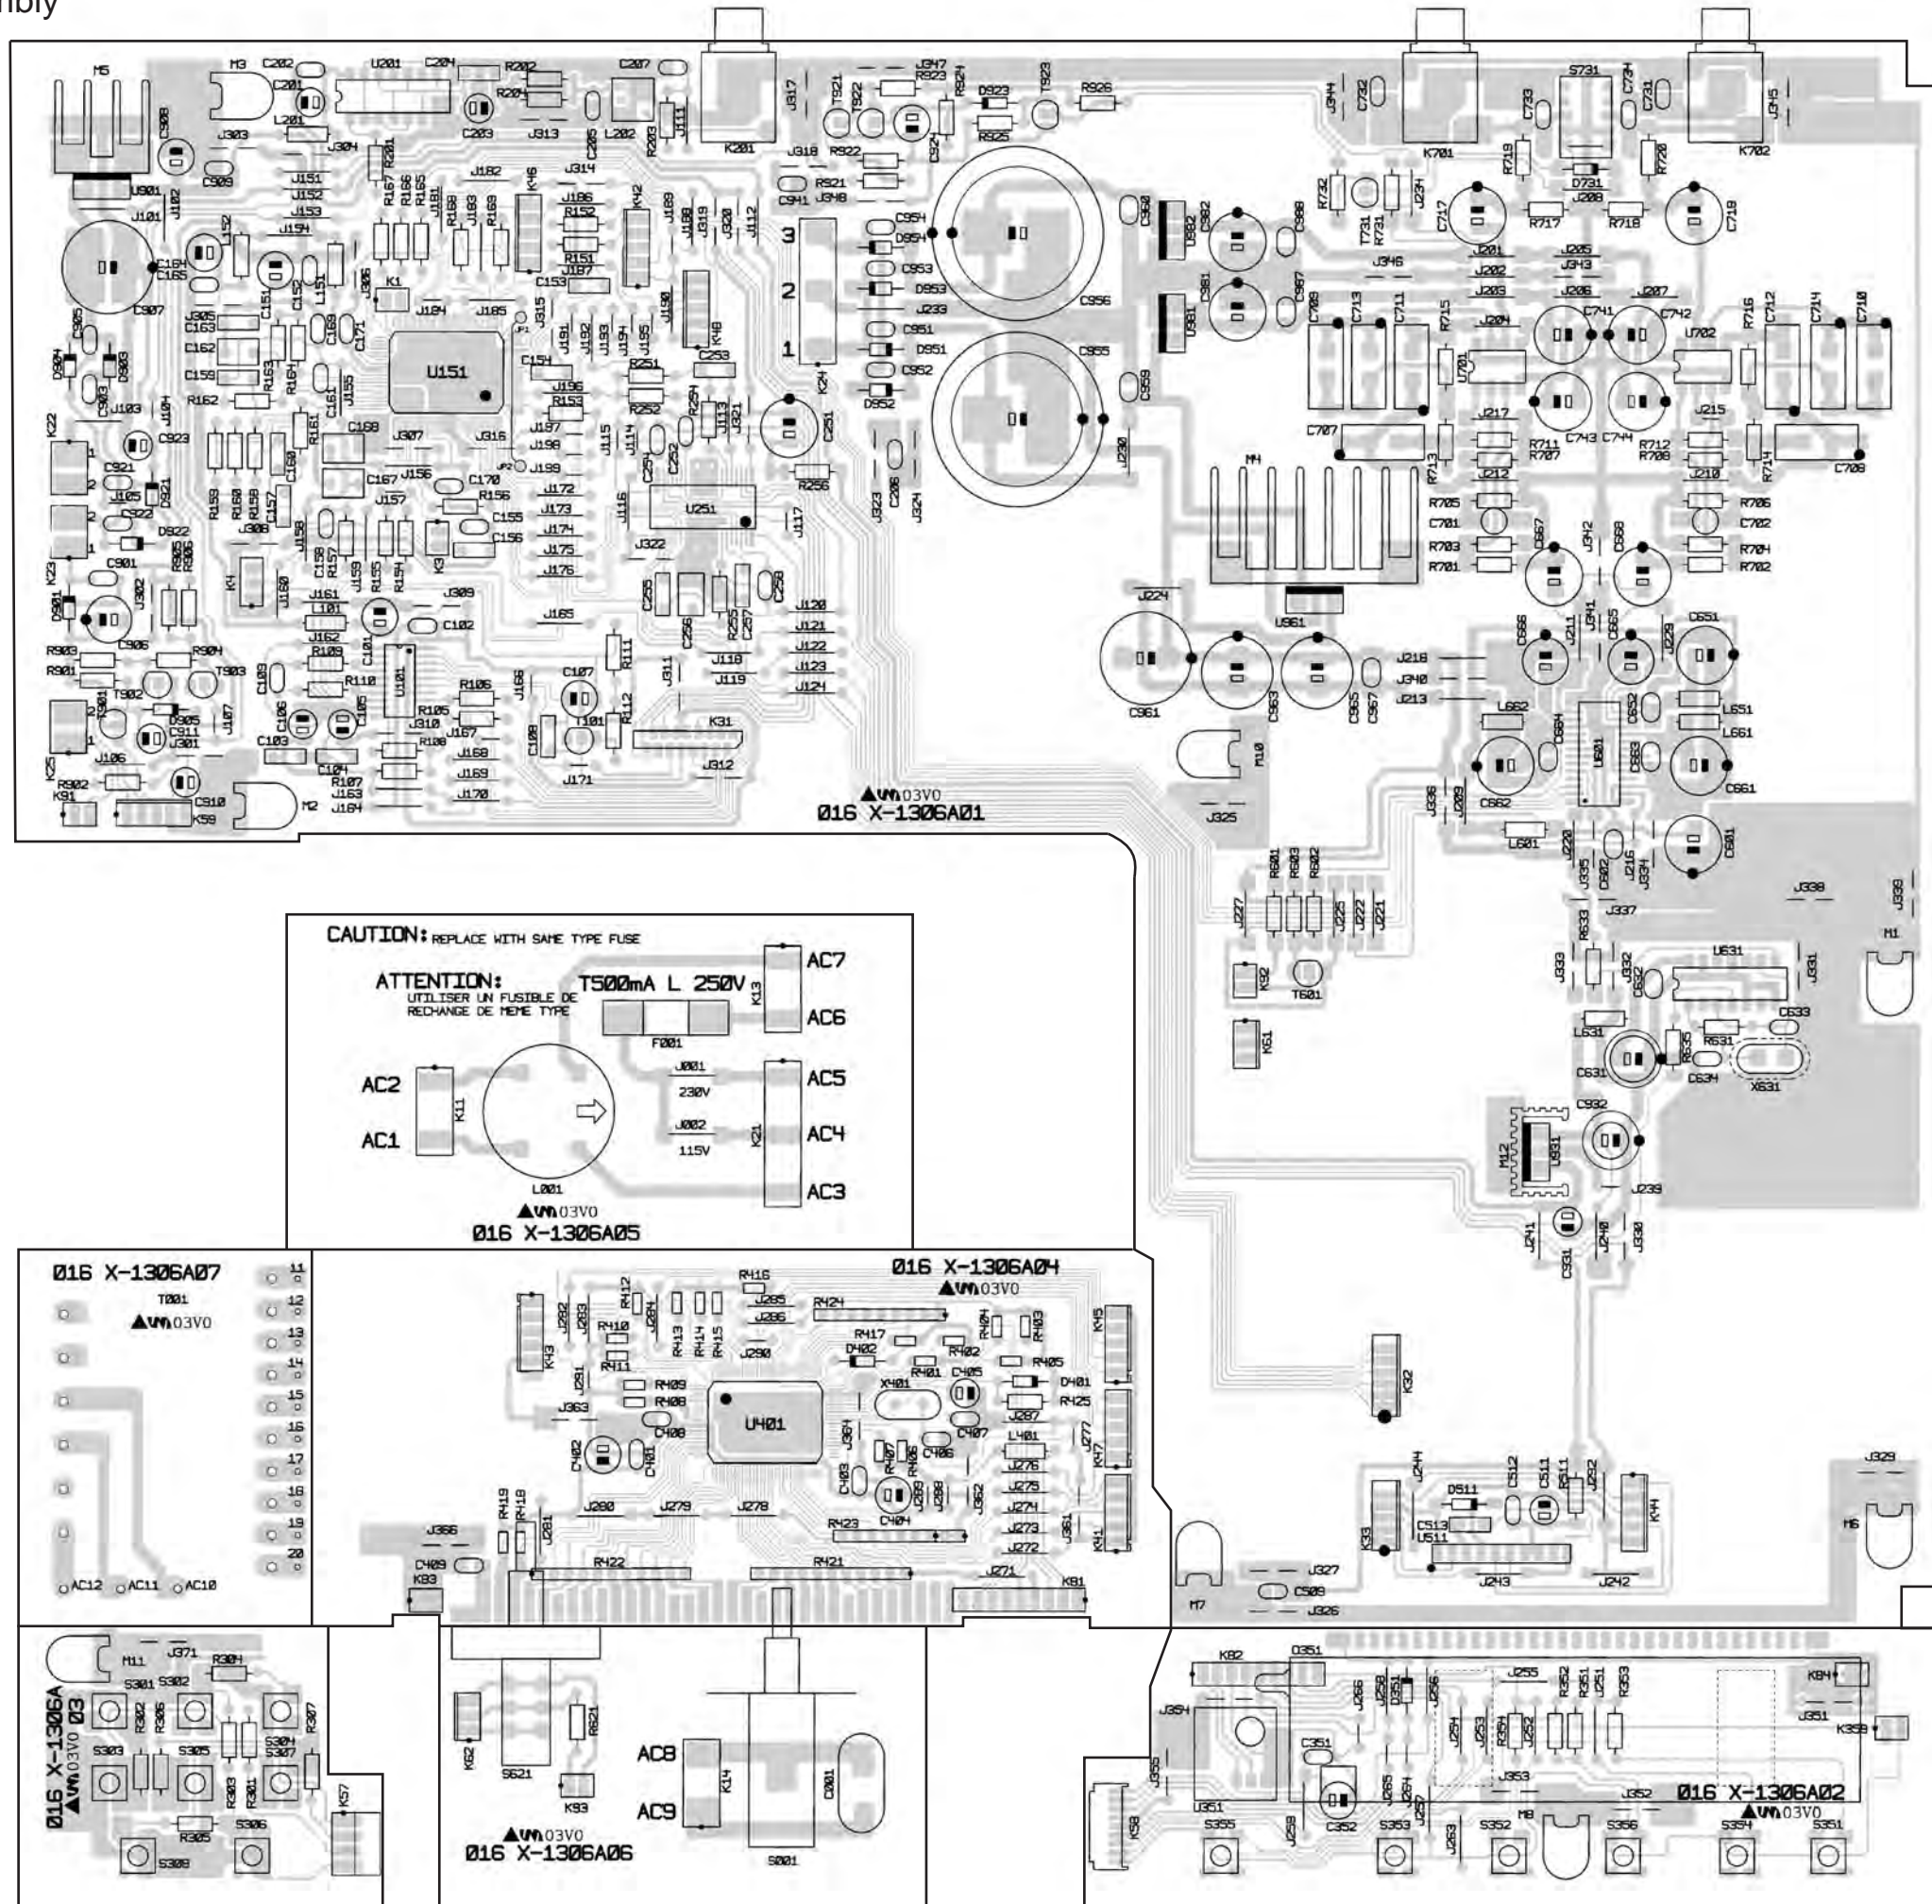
mbly

M5 M3 C202 C201 U201 C204 R202 R204 C207 C203 J313 C205 L202 R203 J111 K201 J317 T921 T922 J347 R923 R924 D923 T923 R926 R925 C924 J318 R922 R921 J348 C941 J344 C732 K701 C733 S731 C734 C731 J345 K702

CAUTION: REPLACE WITH SAME TYPE FUSE

ATTENTION: UTILISER UN FUSIBLE DE RECHANGE DE MEME TYPE

T500mA L 250V

F001

AC7 AC6 AC5 AC4 AC3 AC2 AC1

J001 230V J002 115V

L001

03V0
016 X-1306A05

03V0
016 X-1306A01

016 X-1306A07
T001
03V0

11 12 13 14 15 16 17 18 19 20

AC12 AC11 AC10

016 X-1306A04
03V0

U401 U151 U251 U601 U631 U701 U702 U961

016 X-1306A03
03V0

S301 S302 S303 S305 S304 S307 S306 S308

AC8 AC9
03V0
016 X-1306A06

S621 S001

016 X-1306A02
03V0

S355 S353 S352 S356 S354 S351

1 2 3